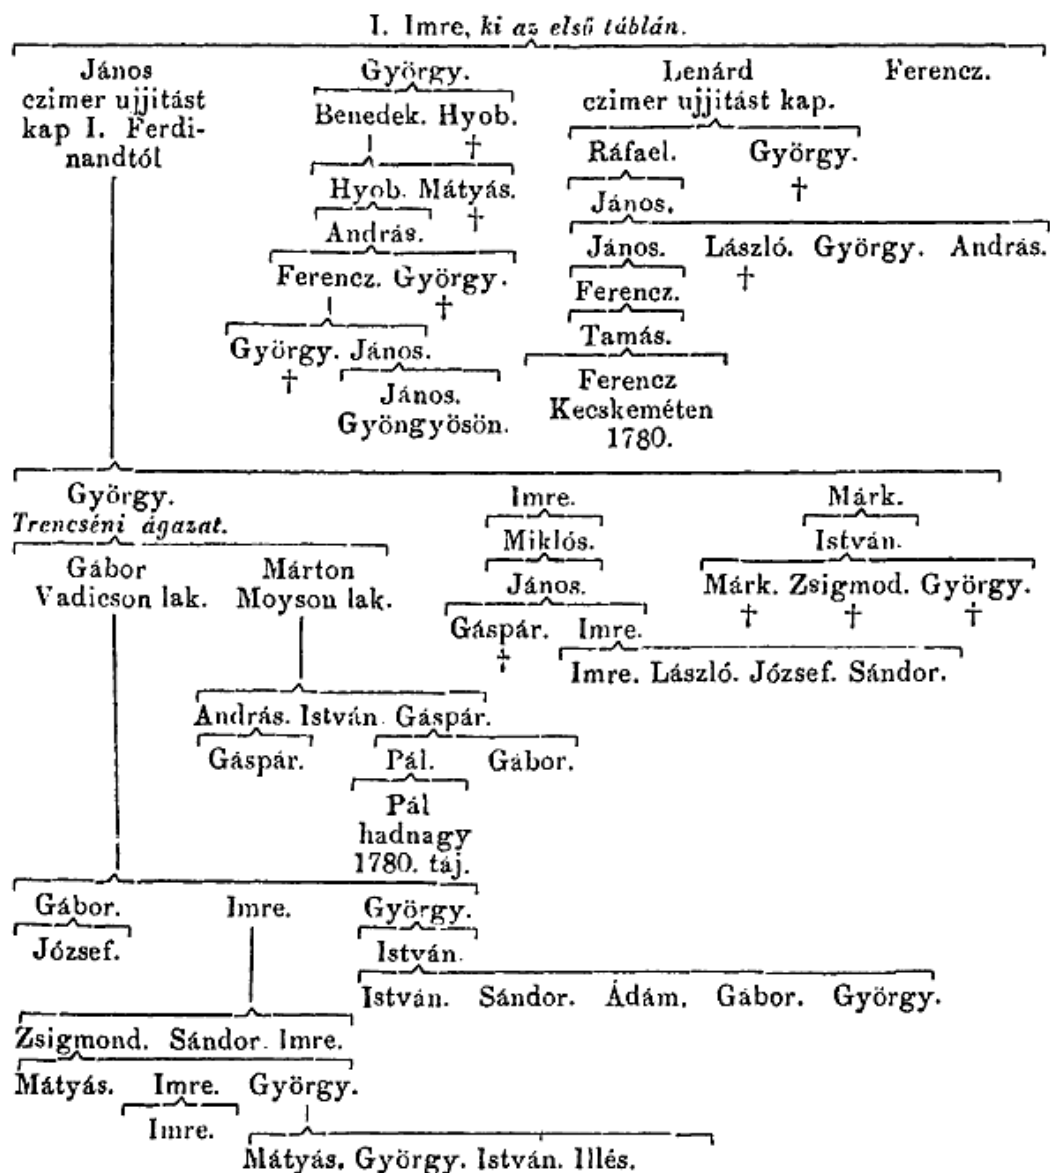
I. Imre, *ki az első táblán.*

János czimer ujjitást kap I. Ferdinandtól

György.
Benedek. Hyob.
†
Hyob. Mátyás.
†
András.
Ferencz. György.
†
György. János.
†
János. Gyöngyösön.

Lenárd czimer ujjitást kap.
Ráfael. György.
†
János.
János. László. György. András.
†
Ferencz.
Tamás.
Ferencz Kecskeméten 1780.

Ferencz.

György.
*Trencséni ágazat.*
Gábor Vadicson lak. Márton Moyson lak.
András. István. Gáspár.
Gáspár. Pál. Gábor.
Pál hadnagy 1780. táj.

Imre.
Miklós.
János.
Gáspár. Imre.
†
Imre. László. József. Sándor.

Márk.
István.
Márk. Zsigmod. György.
† † †

Gábor. Imre. György.
József.
István.
István. Sándor. Ádám. Gábor. György.

Zsigmond. Sándor. Imre.
Mátyás. Imre. György.
Imre.
Mátyás. György. István. Illés.